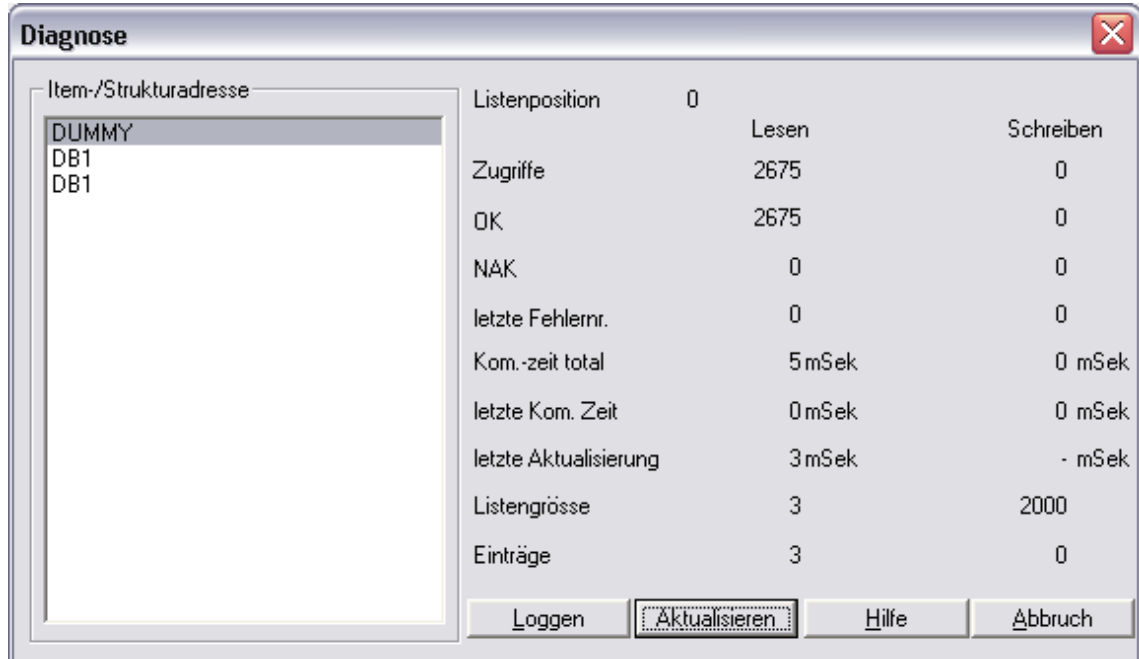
Diagnose

Item-/Strukturadresse
DUMMY
DB1
DB1

Listenposition 0

| | Lesen | Schreiben |
|---|---|---|
| Zugriffe | 2675 | 0 |
| OK | 2675 | 0 |
| NAK | 0 | 0 |
| letzte Fehlernr. | 0 | 0 |
| Kom.-zeit total | 5 mSek | 0 mSek |
| letzte Kom. Zeit | 0 mSek | 0 mSek |
| letzte Aktualisierung | 3 mSek | - mSek |
| Listengrösse | 3 | 2000 |
| Einträge | 3 | 0 |

Loggen Aktualisieren Hilfe Abbruch